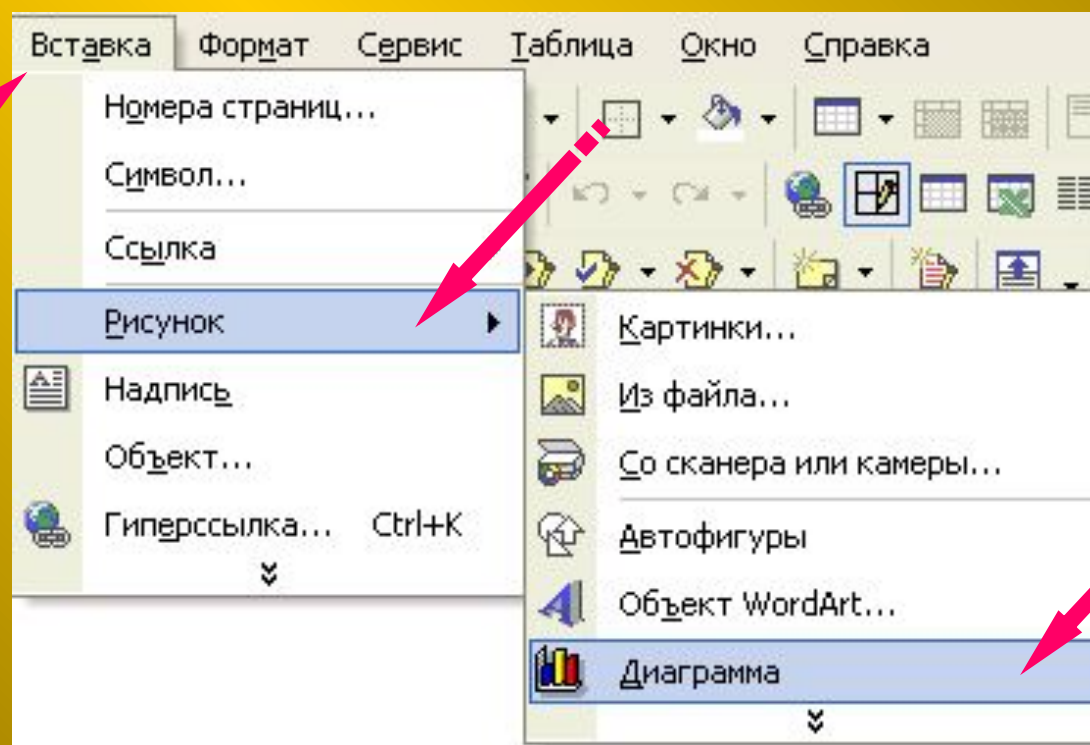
Вставка Формат Сервис Таблица Окно Справка

Номера страниц...

Символ...

Ссылка

Рисунок

Надпись

Объект...

Гиперссылка... Ctrl+K

Картинки...

Из файла...

Со сканера или камеры...

Автофигуры

Объект WordArt...

Диаграмма